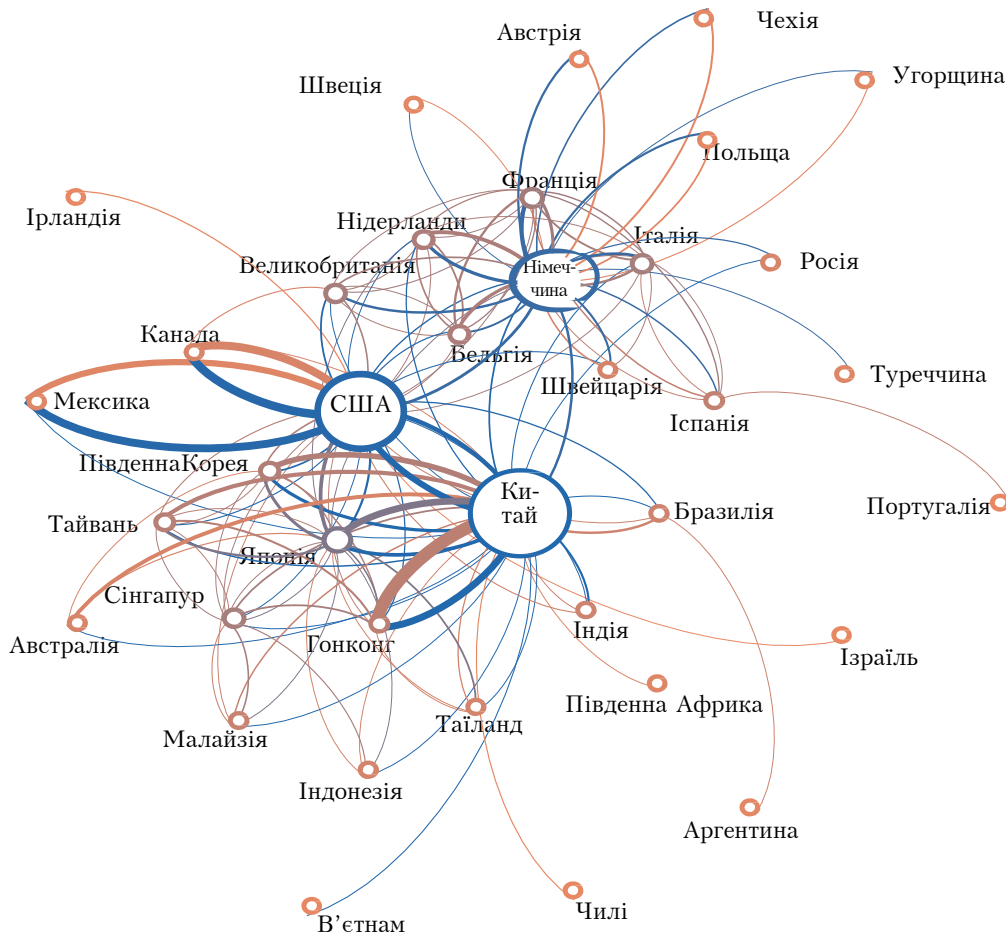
Чехія
Австрія
Угорщина
Швеція
Польща
Франція
Ірландія
Нідерланди
Італія
Німеччина
Росія
Великобританія
Бельгія
Канада
Туреччина
Швейцарія
Мексика
США
Іспанія
ПівденнаКорея
Португалія
Китай
Бразилія
Тайвань
Японія
Сінгапур
Індія
Австралія
Гонконг
Ізраїль
Південна Африка
Малайзія
Таїланд
Індонезія
Аргентина
Чилі
В'єтнам